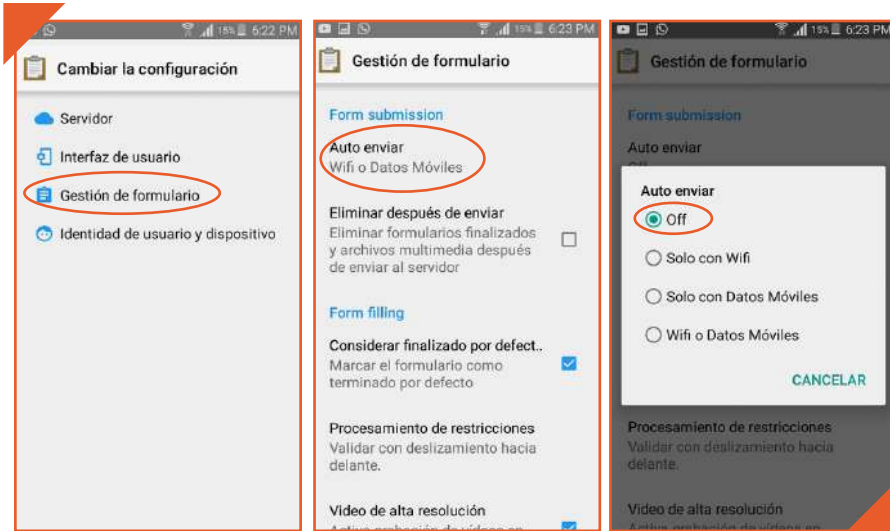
18% 6:22 PM

Cambiar la configuración

Servidor

Interfaz de usuario

Gestión de formulario

Identidad de usuario y dispositivo

15% 6:23 PM

Gestión de formulario

Form submission

Auto enviar
Wifi o Datos Móviles

Eliminar después de enviar
Eliminar formularios finalizados y archivos multimedia después de enviar al servidor

Form filling

Considerar finalizado por defect..
Marcar el formulario como terminado por defecto

Procesamiento de restricciones
Validar con deslizamiento hacia delante.

Video de alta resolución
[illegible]

15% 6:23 PM

Gestión de formulario

Form submission

Auto enviar
Off

Auto enviar

Off

Solo con Wifi

Solo con Datos Móviles

Wifi o Datos Móviles

CANCELAR

Procesamiento de restricciones
Validar con deslizamiento hacia delante.

Video de alta resolución
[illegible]